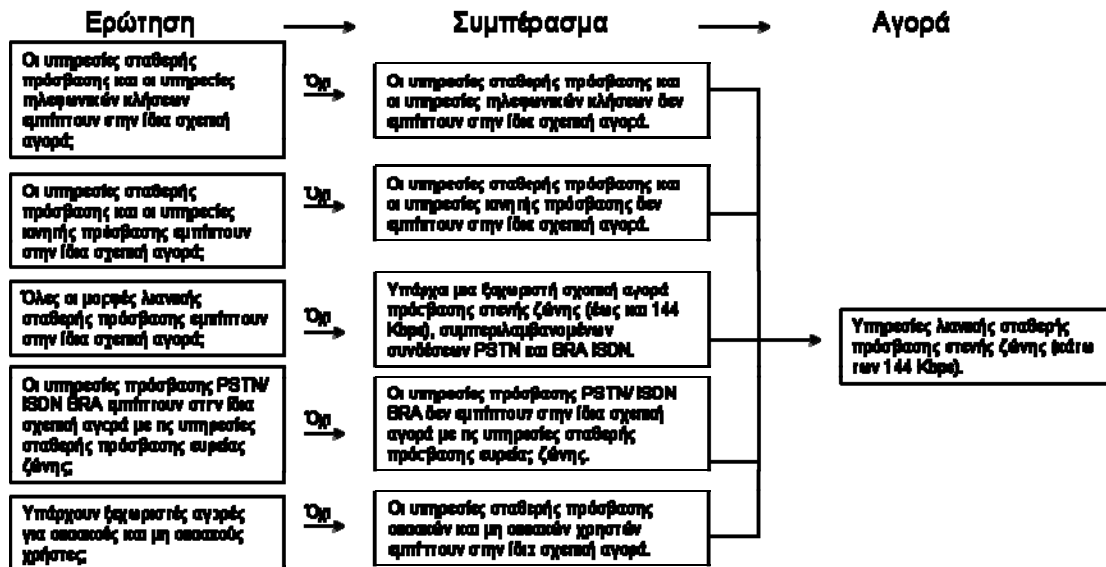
Ερώτηση → Συμπέρασμα → Αγορά

Οι υπηρεσίες σταθερής πρόσβασης και οι υπηρεσίες τηλεφωνικών κλήσεων εμπίπτουν στην ίδια σχετική αγορά;

Όχι

Οι υπηρεσίες σταθερής πρόσβασης και οι υπηρεσίες τηλεφωνικών κλήσεων δεν εμπίπτουν στην ίδια σχετική αγορά.

Οι υπηρεσίες σταθερής πρόσβασης και οι υπηρεσίες κινητής πρόσβασης εμπίπτουν στην ίδια σχετική αγορά;

Όχι

Οι υπηρεσίες σταθερής πρόσβασης και οι υπηρεσίες κινητής πρόσβασης δεν εμπίπτουν στην ίδια σχετική αγορά.

Όλες οι μορφές λιανικής σταθερής πρόσβασης εμπίπτουν στην ίδια σχετική αγορά;

Όχι

Υπάρχει μια ξεχωριστή σχετική αγορά πρόσβασης στενής ζώνης (έως και 144 Kbps), συμπεριλαμβανομένων συνδέσεων PSTN και BRA ISDN.

Οι υπηρεσίες πρόσβασης PSTN/ ISDN BRA εμπίπτουν στην ίδια σχετική αγορά με τις υπηρεσίες σταθερής πρόσβασης ευρείας ζώνης;

Όχι

Οι υπηρεσίες πρόσβασης PSTN/ ISDN BRA δεν εμπίπτουν στην ίδια σχετική αγορά με τις υπηρεσίες σταθερής πρόσβασης ευρείας ζώνης.

Υπάρχουν ξεχωριστές αγορές για οικιακούς και μη οικιακούς χρήστες;

Όχι

Οι υπηρεσίες σταθερής πρόσβασης οικιακών και μη οικιακών χρηστών εμπίπτουν στην ίδια σχετική αγορά.

Υπηρεσίες λιανικής σταθερής πρόσβασης στενής ζώνης (κάτω των 144 Kbps).